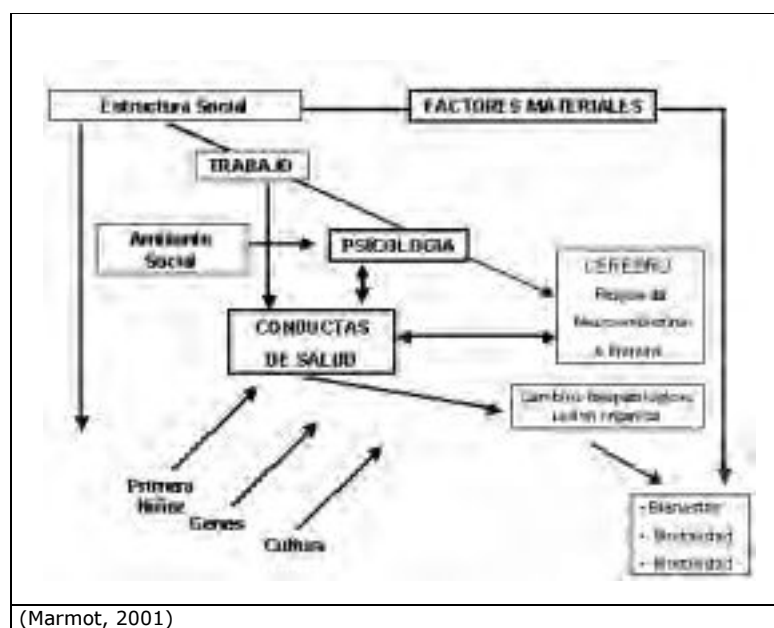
Estructura Social

FACTORES MATERIALES

TRABAJO

Ambiente Social

PSICOLOGIA

CEREBRO
Respuesta Neuroendocrina
a Stress

CONDUCTAS DE SALUD

Cambios fisiopatológicos
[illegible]

Primera Niñez

Genes

Cultura

- Bienestar
- Morbilidad
- Mortalidad

(Marmot, 2001)